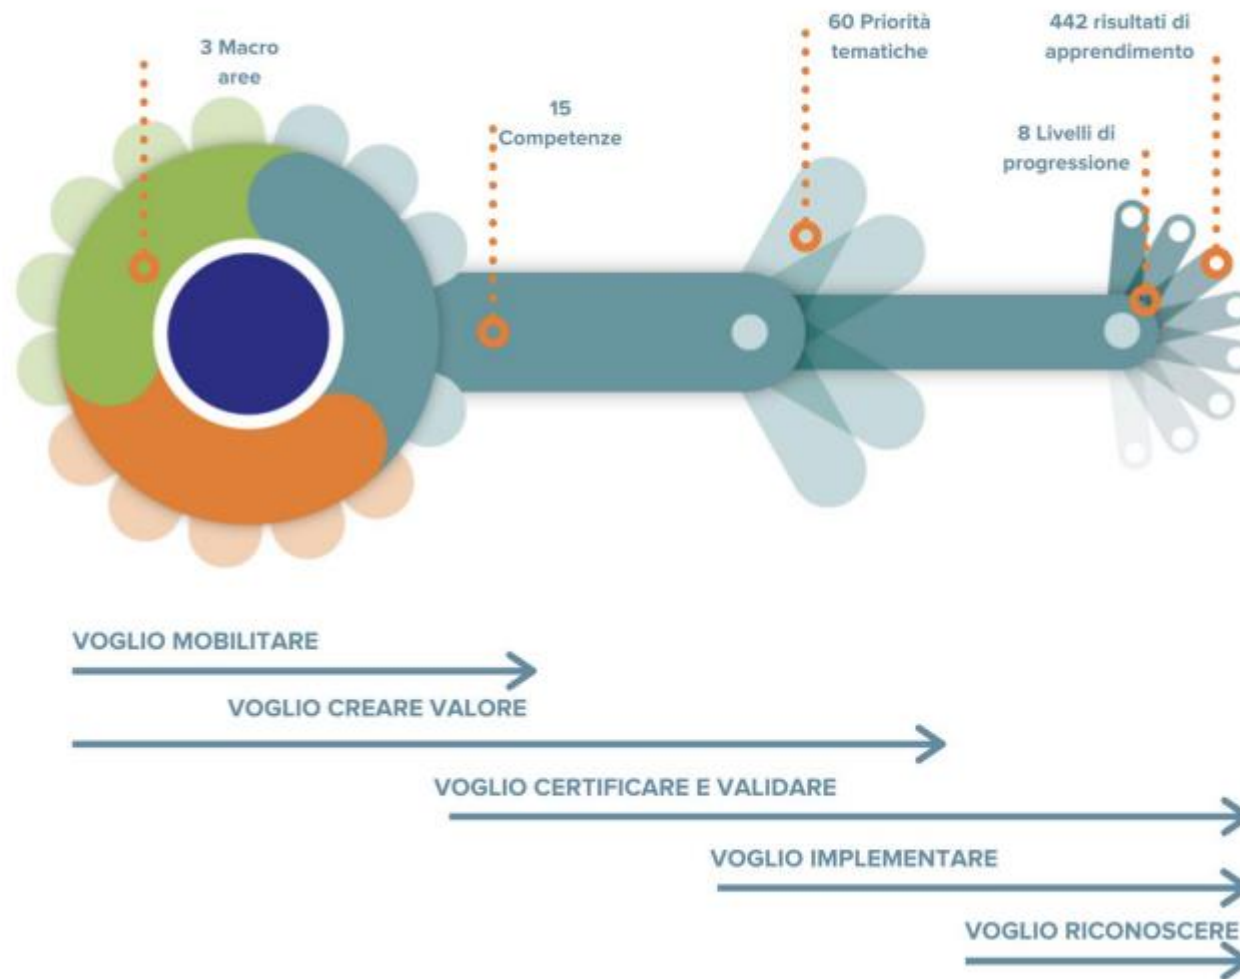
3 Macro aree

15 Competenze

60 Priorità tematiche

8 Livelli di progressione

442 risultati di apprendimento

VOGLIO MOBILITARE

VOGLIO CREARE VALORE

VOGLIO CERTIFICARE E VALIDARE

VOGLIO IMPLEMENTARE

VOGLIO RICONOSCERE